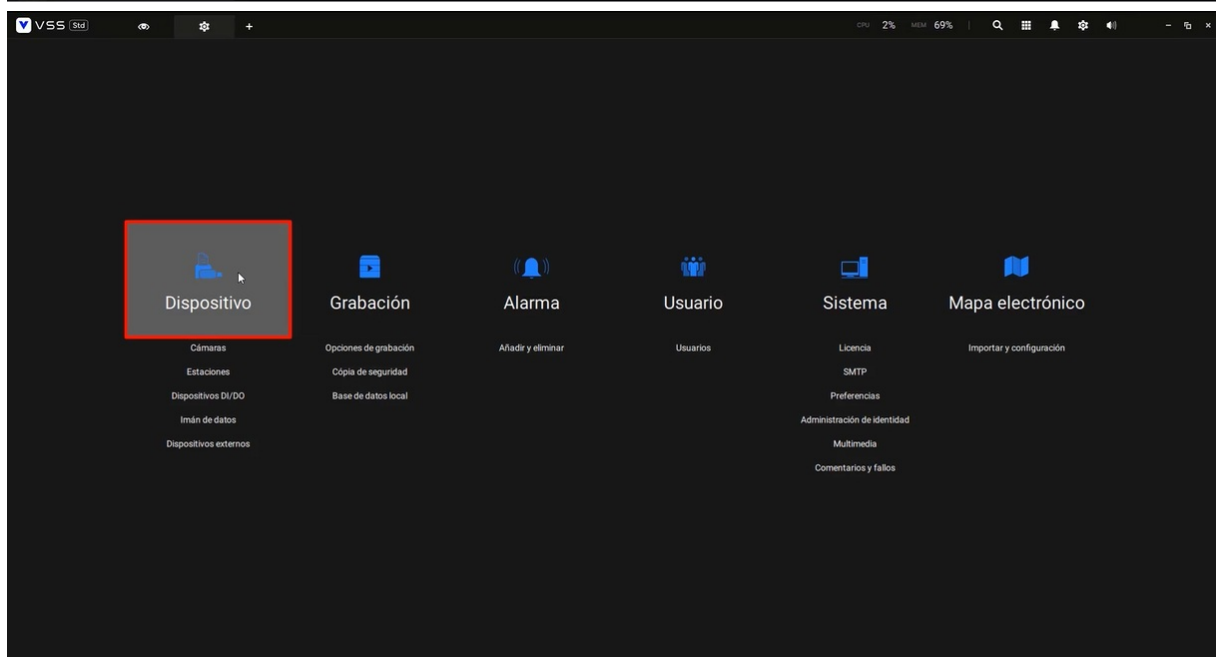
VSS Std

CPU 2% MEM 69%

Dispositivo

Cámaras
Estaciones
Dispositivos DI/DO
Imán de datos
Dispositivos externos

Grabación

Opciones de grabación
Cópia de seguridad
Base de datos local

Alarma

Añadir y eliminar

Usuario

Usuarios

Sistema

Licencia
SMTP
Preferencias
Administración de identidad
Multimedia
Comentarios y fallos

Mapa electrónico

Importar y configuración